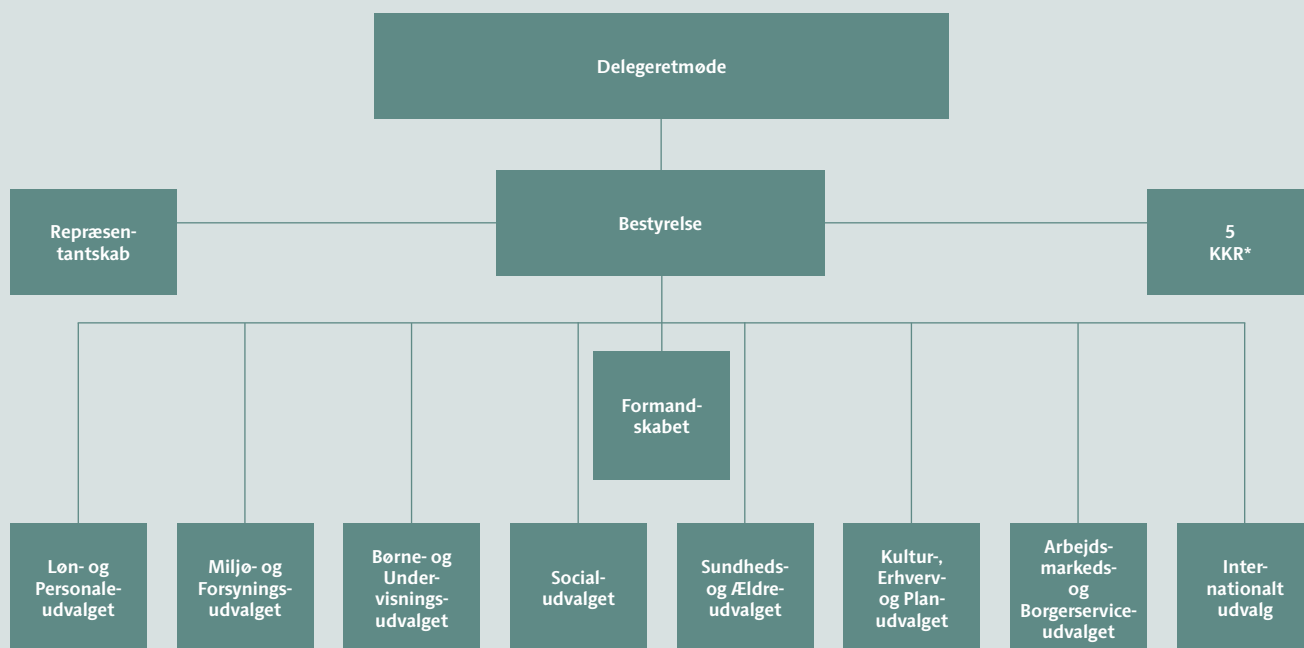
Delegeretmøde

Repræsentantskab

Bestyrelse

5 KKR*

Formandskabet

Løn- og Personaleudvalget

Miljø- og Forsyningsudvalget

Børne- og Undervisningsudvalget

Socialudvalget

Sundheds- og Ældreudvalget

Kultur-, Erhverv- og Planudvalget

Arbejdsmarkeds- og Borgerserviceudvalget

Internationalt udvalg